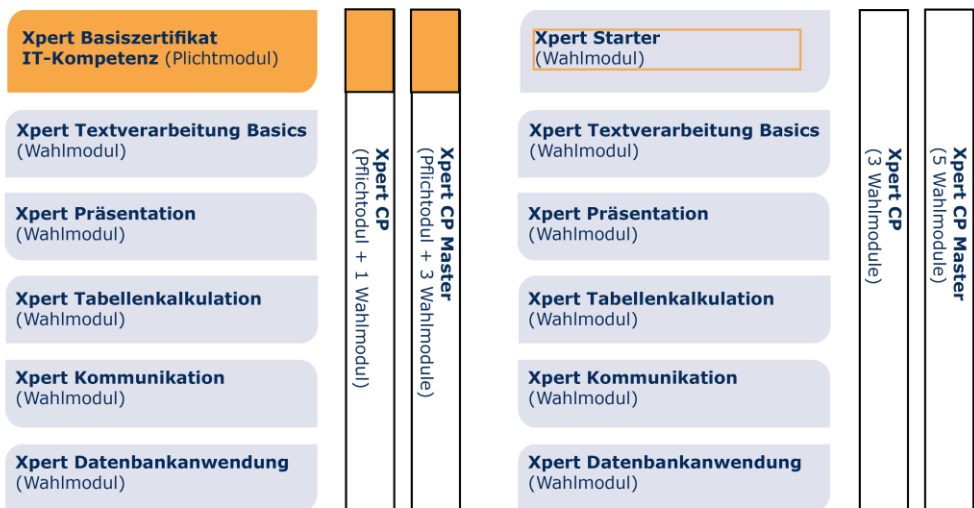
Xpert Basiszertifikat IT-Kompetenz (Plichtmodul)

Xpert Textverarbeitung Basics
(Wahlmodul)

Xpert Präsentation
(Wahlmodul)

Xpert Tabellenkalkulation
(Wahlmodul)

Xpert Kommunikation
(Wahlmodul)

Xpert Datenbankanwendung
(Wahlmodul)

Xpert CP
(Pflichtodul + 1 Wahlmodul)

Xpert CP Master
(Pflichtodul + 3 Wahlmodule)

Xpert Starter
(Wahlmodul)

Xpert Textverarbeitung Basics
(Wahlmodul)

Xpert Präsentation
(Wahlmodul)

Xpert Tabellenkalkulation
(Wahlmodul)

Xpert Kommunikation
(Wahlmodul)

Xpert Datenbankanwendung
(Wahlmodul)

Xpert CP
(3 Wahlmodule)

Xpert CP Master
(5 Wahlmodule)